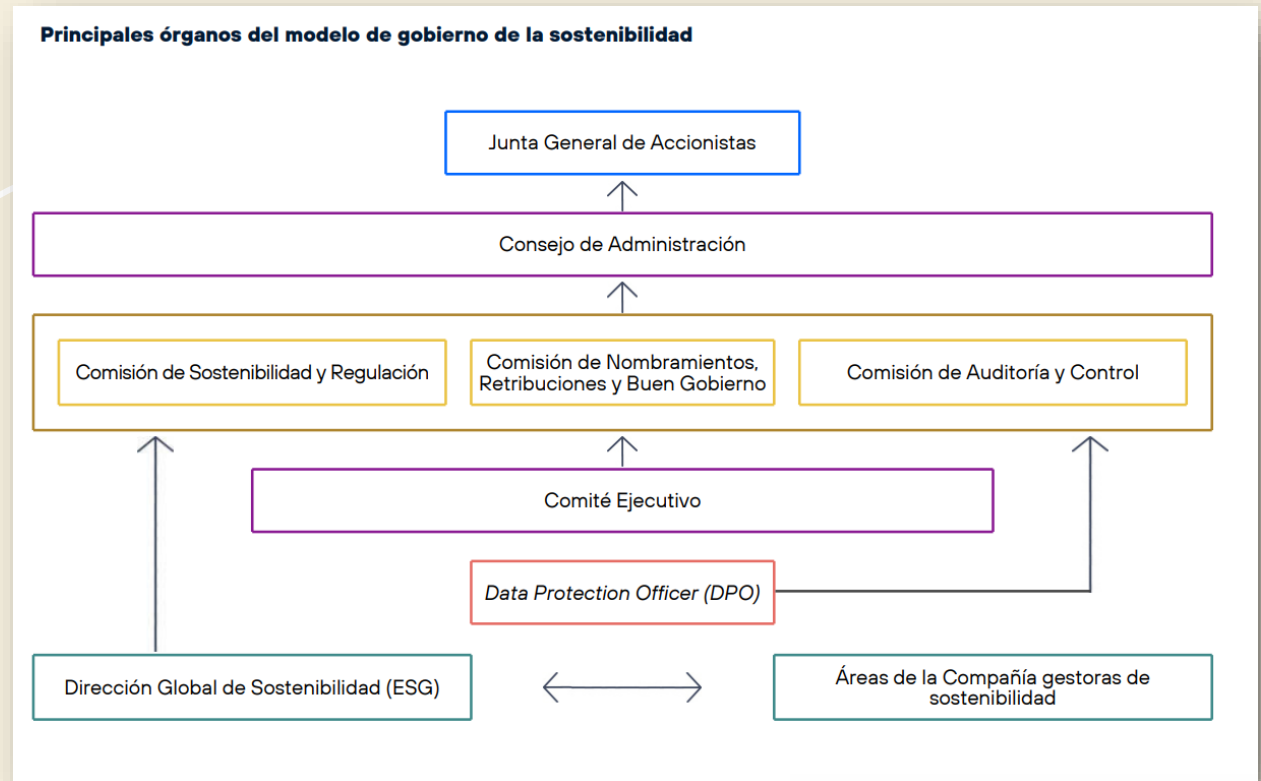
Principales órganos del modelo de gobierno de la sostenibilidad

Junta General de Accionistas

Consejo de Administración

Comisión de Sostenibilidad y Regulación

Comisión de Nombramientos, Retribuciones y Buen Gobierno

Comisión de Auditoría y Control

Comité Ejecutivo

Data Protection Officer (DPO)

Dirección Global de Sostenibilidad (ESG)

Áreas de la Compañía gestoras de sostenibilidad